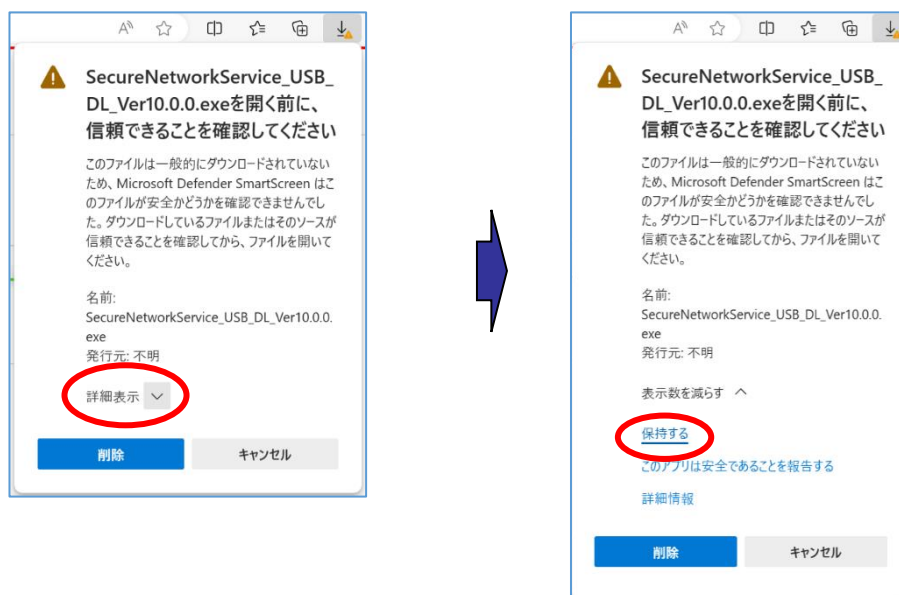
SecureNetworkService_USB_DL_Ver10.0.0.exeを開く前に、信頼できることを確認してください

このファイルは一般的にダウンロードされていないため、Microsoft Defender SmartScreen はこのファイルが安全かどうかを確認できませんでした。ダウンロードしているファイルまたはそのソースが信頼できることを確認してから、ファイルを開いてください。

名前:
SecureNetworkService_USB_DL_Ver10.0.0.exe
発行元: 不明

詳細表示

削除

キャンセル

SecureNetworkService_USB_DL_Ver10.0.0.exeを開く前に、信頼できることを確認してください

このファイルは一般的にダウンロードされていないため、Microsoft Defender SmartScreen はこのファイルが安全かどうかを確認できませんでした。ダウンロードしているファイルまたはそのソースが信頼できることを確認してから、ファイルを開いてください。

名前:
SecureNetworkService_USB_DL_Ver10.0.0.exe
発行元: 不明

表示数を減らす

保持する

このアプリは安全であることを報告する

詳細情報

削除

キャンセル